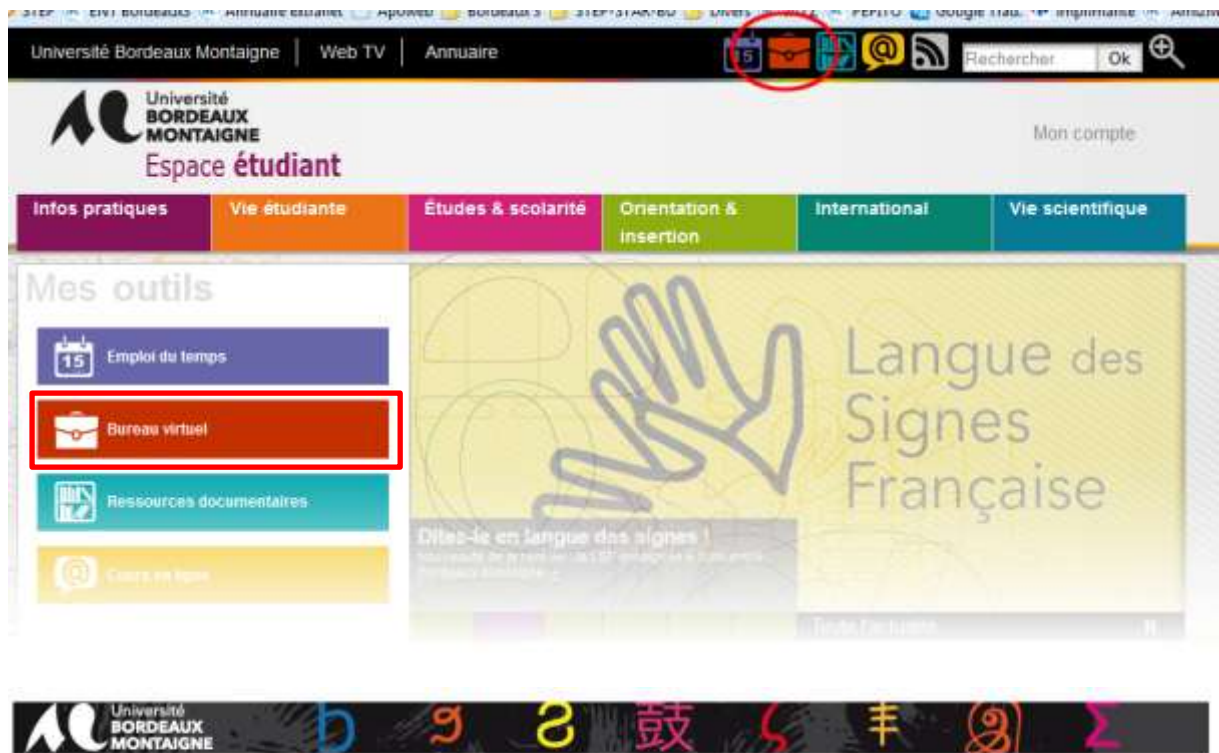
STEP ENT Bordeaux Annuaire extranet Apogée Bordeaux 3 STEP-STAR-BU Divers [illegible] PEPITO Google Trad. Imprimante Amazon

Université Bordeaux Montaigne | Web TV | Annuaire

15

Rechercher Ok

Université BORDEAUX MONTAIGNE
Espace étudiant

Mon compte

Infos pratiques | Vie étudiante | Études & scolarité | Orientation & insertion | International | Vie scientifique

Mes outils

15 Emploi du temps

Bureau virtuel

Ressources documentaires

Cours en ligne

Langue des Signes Française

Dites-le en langue des signes !
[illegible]

Toute l'actualité

Université BORDEAUX MONTAIGNE